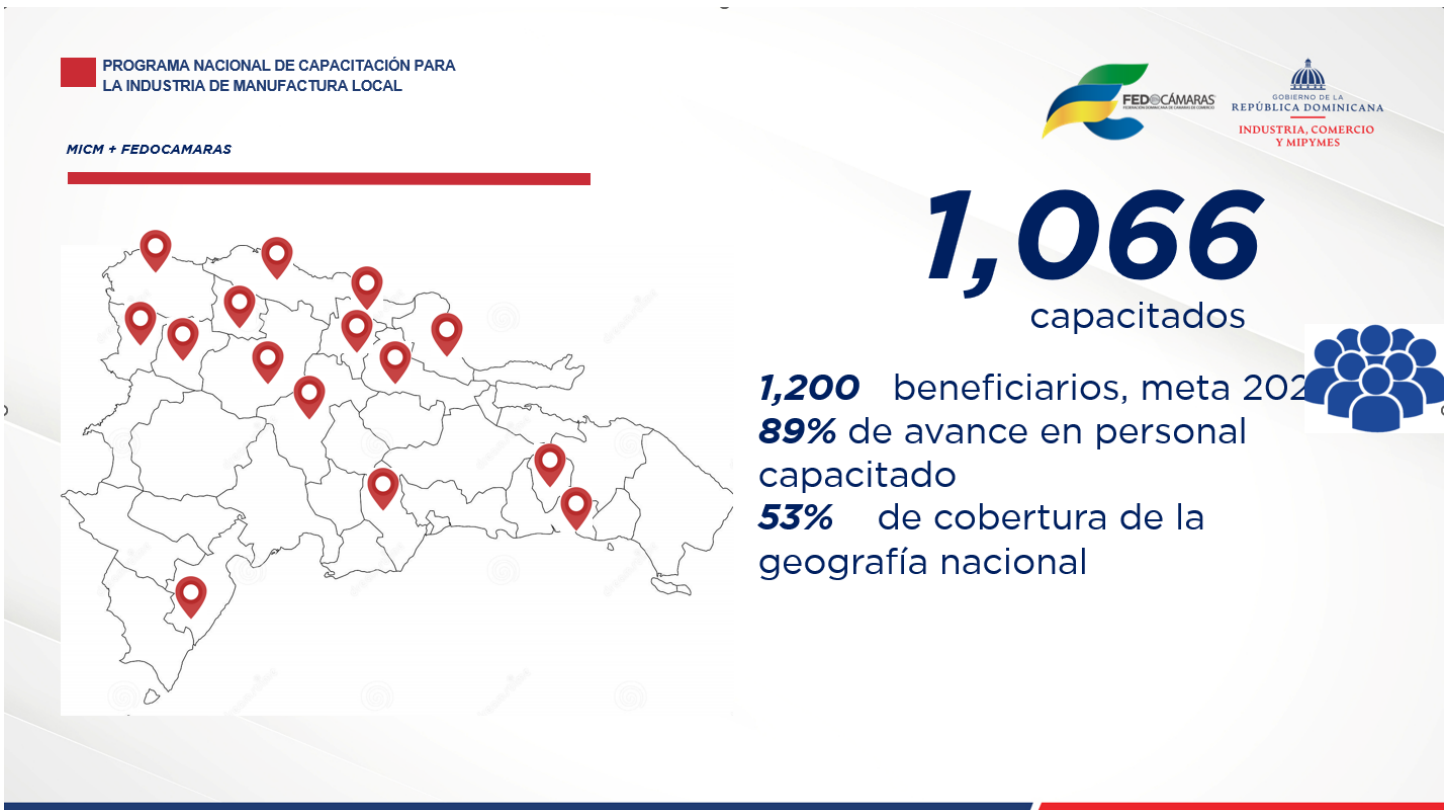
PROGRAMA NACIONAL DE CAPACITACIÓN PARA LA INDUSTRIA DE MANUFACTURA LOCAL

MICM + FEDOCAMARAS

FEDOCÁMARAS

GOBIERNO DE LA REPÚBLICA DOMINICANA
INDUSTRIA, COMERCIO Y MIPYMES

1,066
capacitados

1,200 beneficiarios, meta 202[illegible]
89% de avance en personal capacitado
53% de cobertura de la geografía nacional